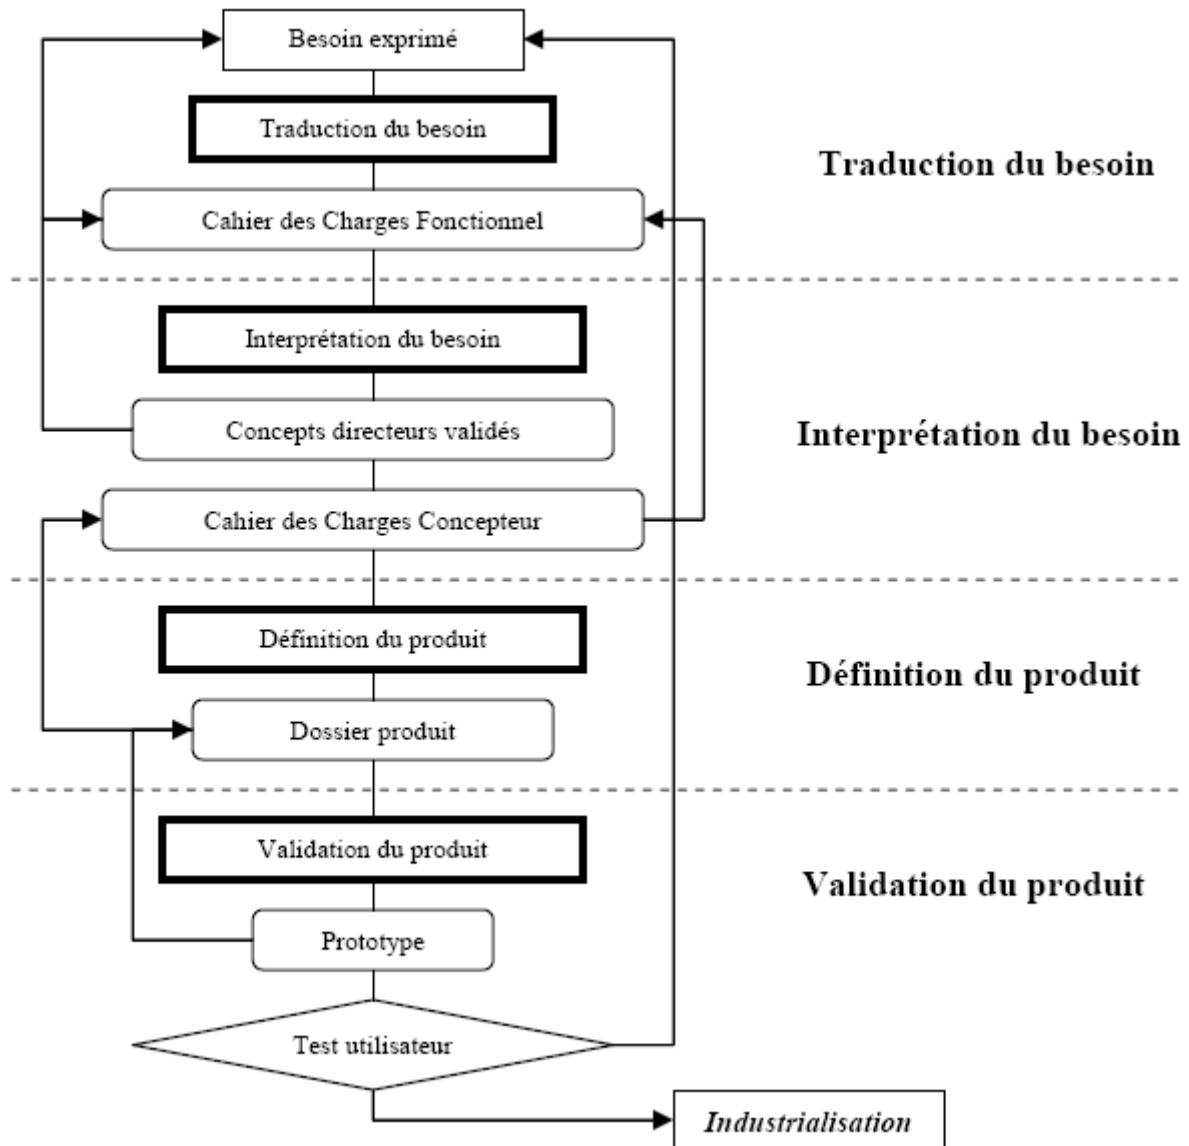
Besoin exprimé

Traduction du besoin

Traduction du besoin

Cahier des Charges Fonctionnel

Interprétation du besoin

Concepts directeurs validés

Interprétation du besoin

Cahier des Charges Concepteur

Définition du produit

Définition du produit

Dossier produit

Validation du produit

Validation du produit

Prototype

Test utilisateur

Industrialisation